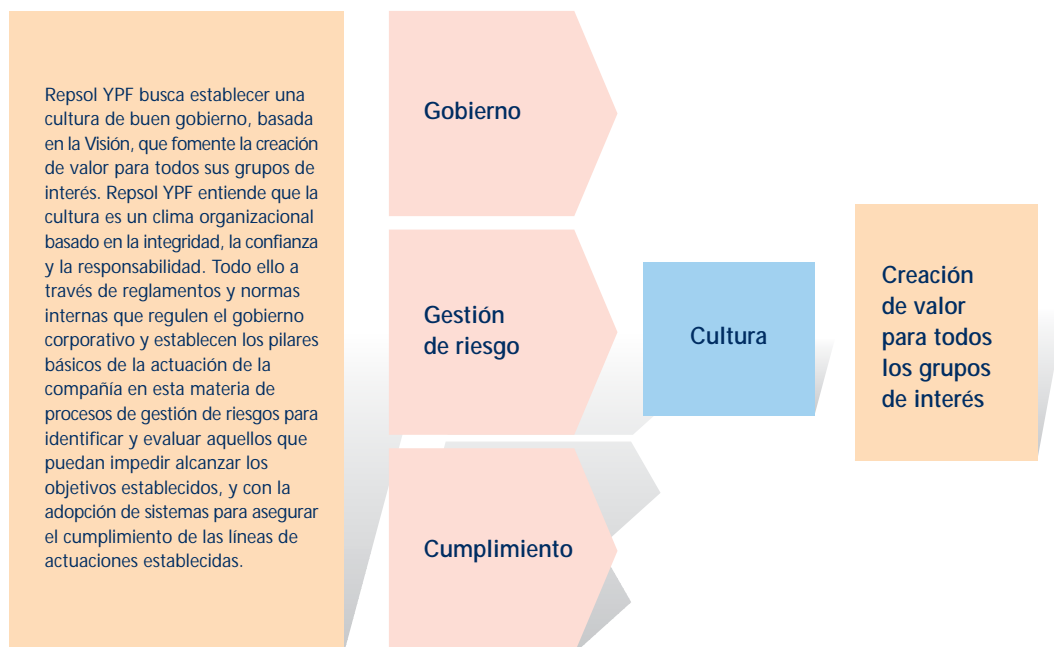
Repsol YPF busca establecer una cultura de buen gobierno, basada en la Visión, que fomente la creación de valor para todos sus grupos de interés. Repsol YPF entiende que la cultura es un clima organizacional basado en la integridad, la confianza y la responsabilidad. Todo ello a través de reglamentos y normas internas que regulen el gobierno corporativo y establecen los pilares básicos de la actuación de la compañía en esta materia de procesos de gestión de riesgos para identificar y evaluar aquellos que puedan impedir alcanzar los objetivos establecidos, y con la adopción de sistemas para asegurar el cumplimiento de las líneas de actuaciones establecidas.

Gobierno

Gestión de riesgo

Cumplimiento

Cultura

Creación de valor para todos los grupos de interés